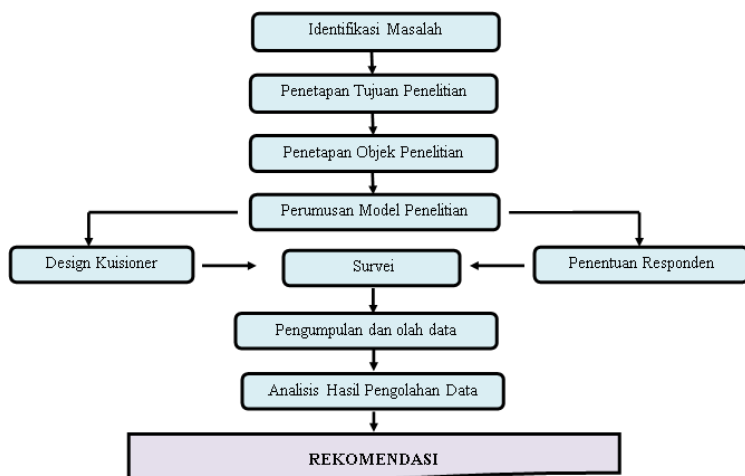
Identifikasi Masalah

Penetapan Tujuan Penelitian

Penetapan Objek Penelitian

Perumusan Model Penelitian

Design Kuisioner

Survei

Penentuan Responden

Pengumpulan dan olah data

Analisis Hasil Pengolahan Data

REKOMENDASI